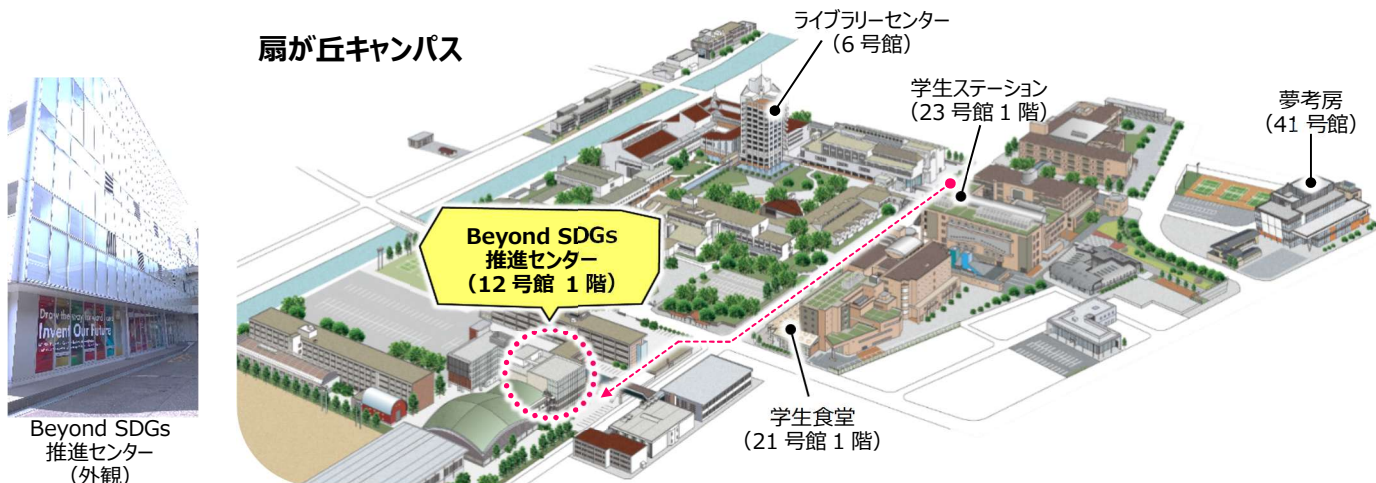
扇が丘キャンパス

ライブラリーセンター
（6 号館）

学生ステーション
（23 号館 1 階）

夢考房
（41 号館）

Beyond SDGs
推進センター
（12 号館 1 階）

学生食堂
（21 号館 1 階）

Invent Our Future

Beyond SDGs
推進センター
（外観）